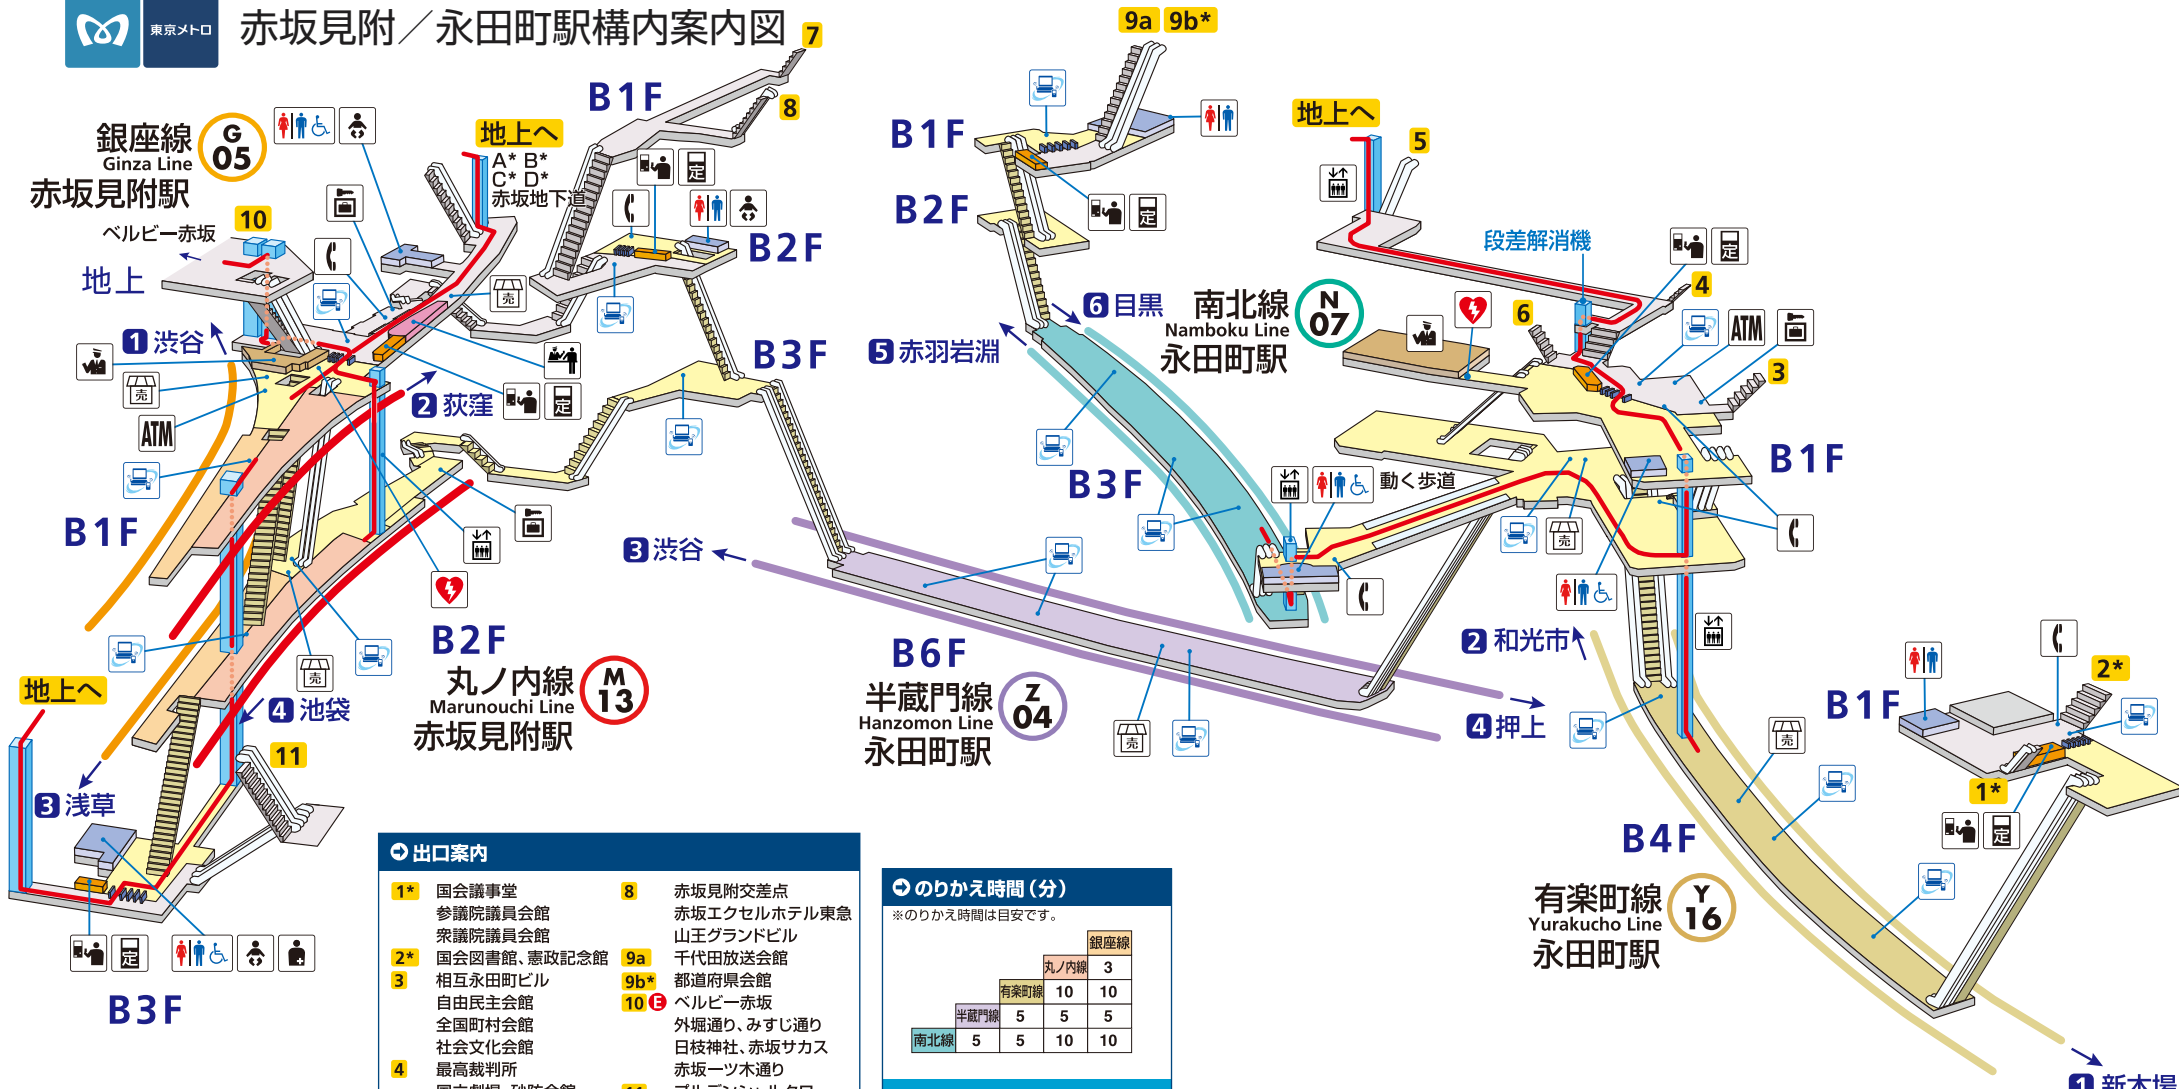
東京メトロ 赤坂見附／永田町駅構内案内図

7
8
B1F
地上へ
A* B* C* D* 赤坂地下道
B2F
銀座線 Ginza Line 赤坂見附駅 G 05
10
ベルビー赤坂
地上
1 渋谷
ATM
B1F
2 荻窪
B3F
3 渋谷
B2F
丸ノ内線 Marunouchi Line 赤坂見附駅 M 13
地上へ
4 池袋
11
3 浅草
B3F

9a 9b*
B1F
B2F
6 目黒
5 赤羽岩淵
南北線 Namboku Line 永田町駅 N 07
B3F
B6F
半蔵門線 Hanzomon Line 永田町駅 Z 04

地上へ
5
段差解消機
4
ATM
6
3
B1F
動く歩道
2 和光市
4 押上
B1F
2*
1*
B4F
有楽町線 Yurakucho Line 永田町駅 Y 16
1 新木場

出口案内
1* 国会議事堂
参議院議員会館
衆議院議員会館
2* 国会図書館、憲政記念館
3 相互永田町ビル
自由民主会館
全国町村会館
社会文化会館
4 最高裁判所
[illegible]
8 赤坂見附交差点
赤坂エクセルホテル東急
山王グランドビル
9a 千代田放送会館
9b* 都道府県会館
10 E ベルビー赤坂
外堀通り、みすじ通り
日枝神社、赤坂サカス
赤坂一ツ木通り
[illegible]

のりかえ時間（分）
※のりかえ時間は目安です。

| | | | | 銀座線 |
|---|---|---|---|---|
| | | | 丸ノ内線 | 3 |
| | | 有楽町線 | 10 | 10 |
| | 半蔵門線 | 5 | 5 | 5 |
| 南北線 | 5 | 5 | 10 | 10 |